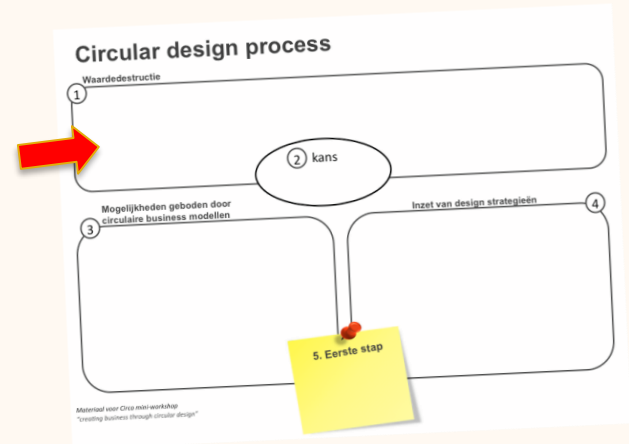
Circular design process

Waardedestructie

1

2 kans

Mogelijkheden geboden door circulaire business modellen

3

Inzet van design strategieën

4

5. Eerste stap

Materiaal voor Circo mini-workshop
"creating business through circular design"